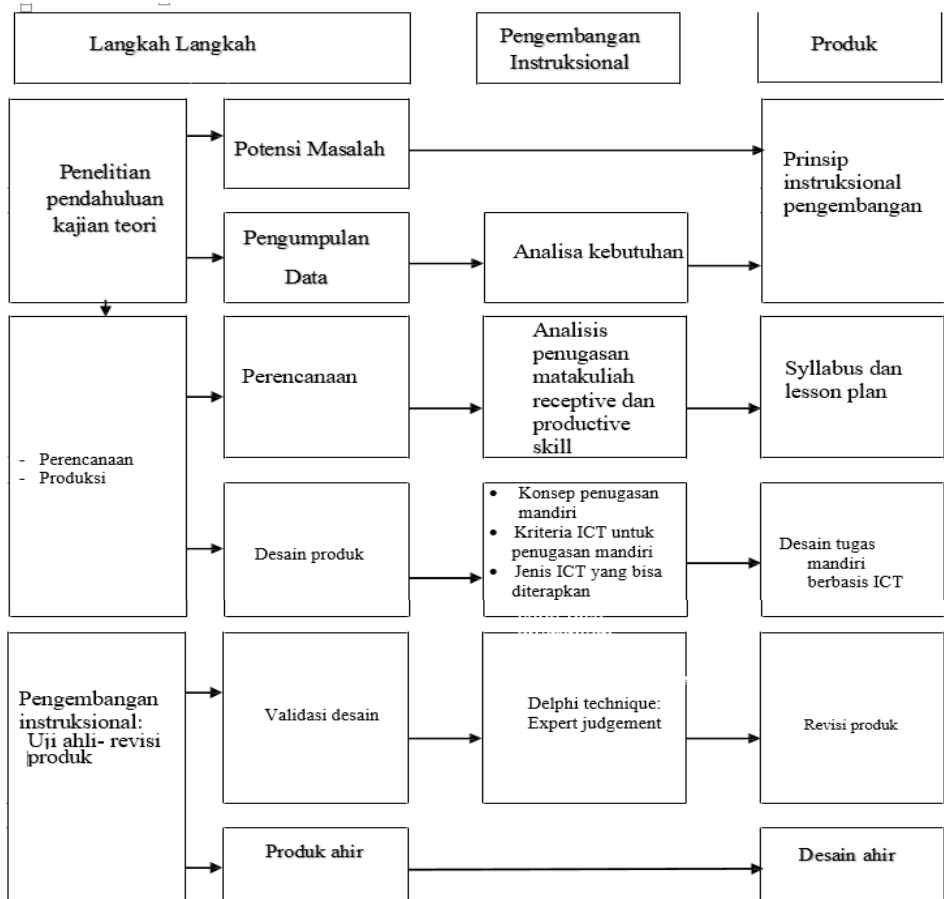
Langkah Langkah

Pengembangan Instruksional

Produk

Penelitian pendahuluan kajian teori

Potensi Masalah

Prinsip instruksional pengembangan

Pengumpulan Data

Analisa kebutuhan

- Perencanaan
- Produksi

Perencanaan

Analisis penugasan matakuliah receptive dan productive skill

Syllabus dan lesson plan

Desain produk

- Konsep penugasan mandiri
- Kriteria ICT untuk penugasan mandiri
- Jenis ICT yang bisa diterapkan

Desain tugas mandiri berbasis ICT

Pengembangan instruksional: Uji ahli- revisi produk

Validasi desain

Delphi technique: Expert judgement

Revisi produk

Produk ahir

Desain ahir